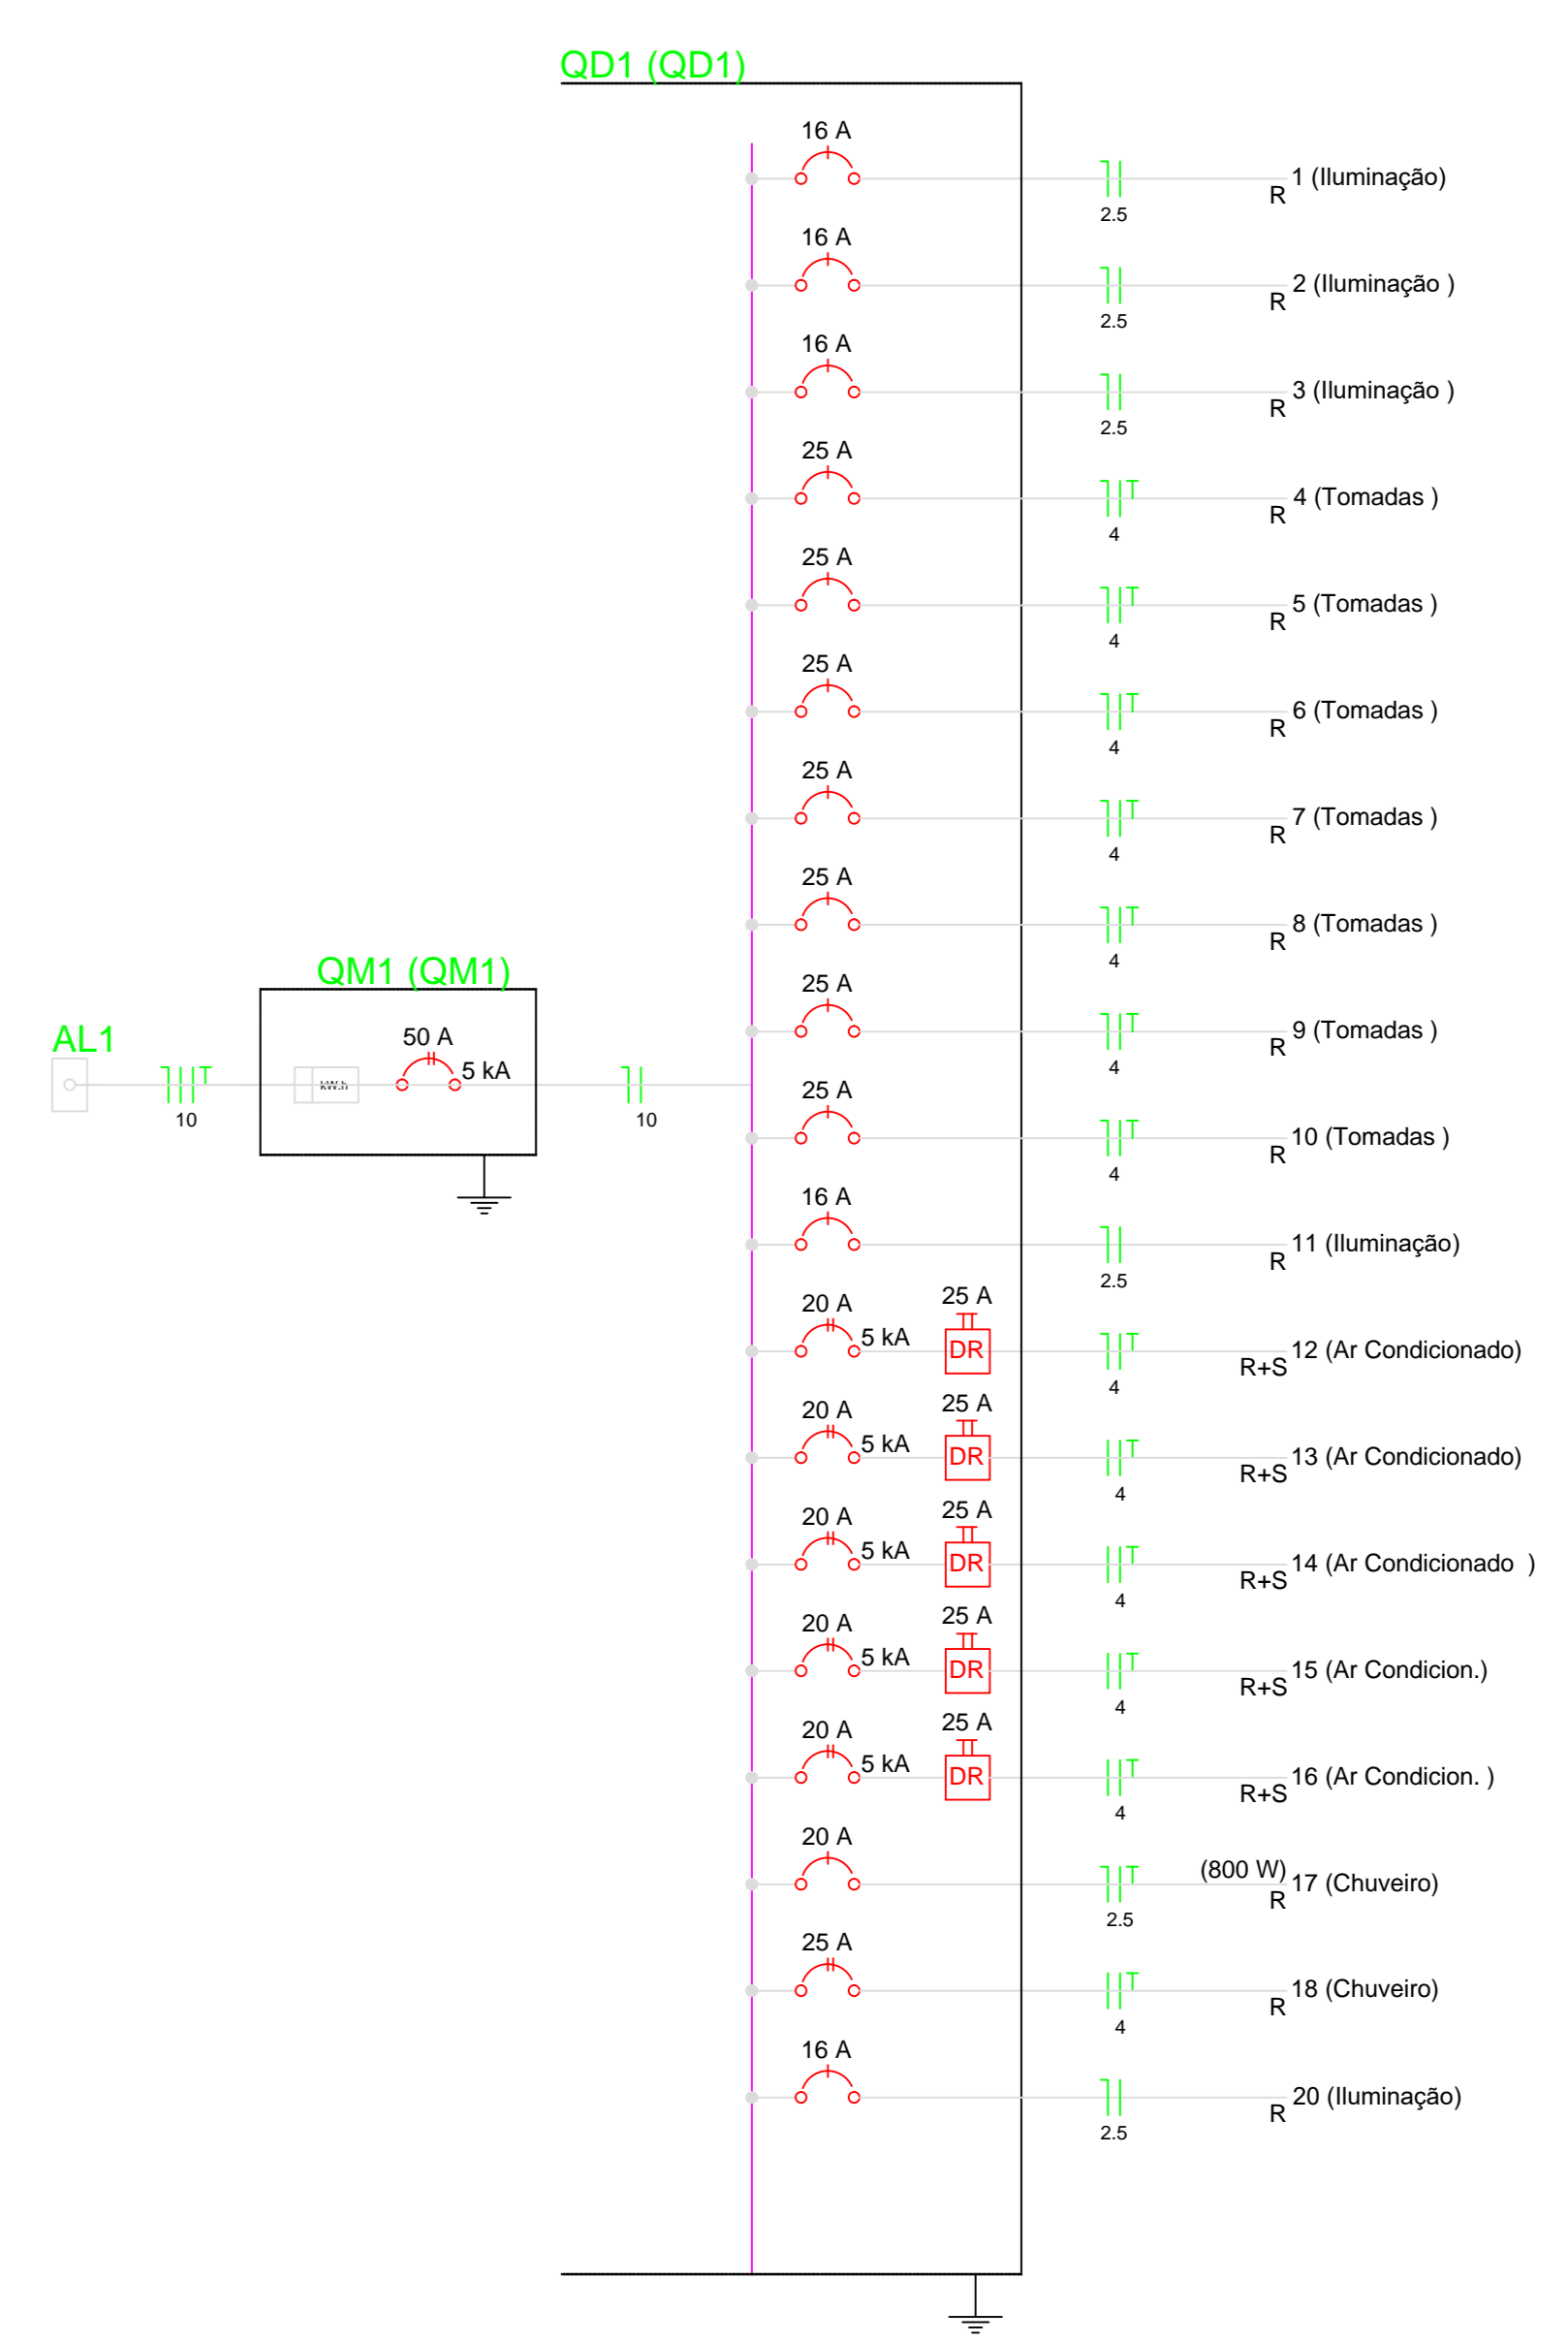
QD1 (QD1)

16 A
2.5
R 1 (Iluminação)

16 A
2.5
R 2 (Iluminação )

16 A
2.5
R 3 (Iluminação )

25 A
4
R 4 (Tomadas )

25 A
4
R 5 (Tomadas )

25 A
4
R 6 (Tomadas )

25 A
4
R 7 (Tomadas )

25 A
4
R 8 (Tomadas )

QM1 (QM1)

AL1
10
kW.h
50 A
5 kA
10

25 A
4
R 9 (Tomadas )

25 A
4
R 10 (Tomadas )

16 A
2.5
R 11 (Iluminação)

20 A
5 kA
25 A
DR
4
R+S 12 (Ar Condicionado)

20 A
5 kA
25 A
DR
4
R+S 13 (Ar Condicionado)

20 A
5 kA
25 A
DR
4
R+S 14 (Ar Condicionado )

20 A
5 kA
25 A
DR
4
R+S 15 (Ar Condicion.)

20 A
5 kA
25 A
DR
4
R+S 16 (Ar Condicion. )

20 A
2.5
(800 W)
R 17 (Chuveiro)

25 A
4
R 18 (Chuveiro)

16 A
2.5
R 20 (Iluminação)